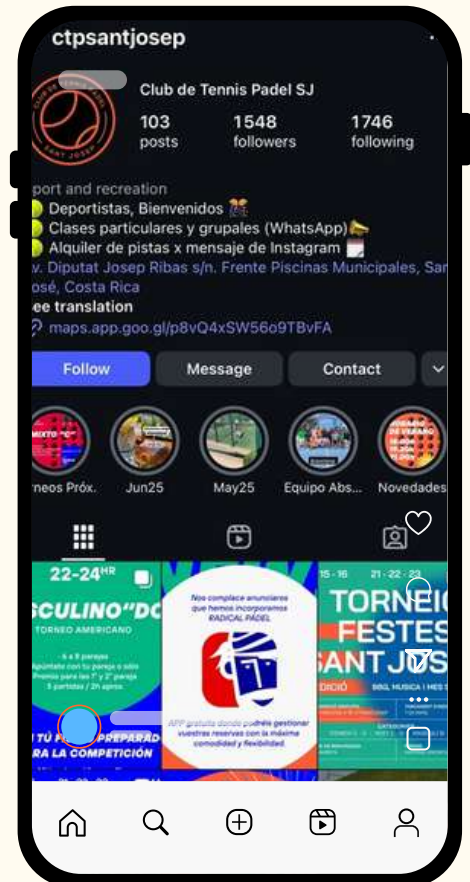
ctpsantjosep

Club de Tennis Padel SJ

103
posts

1548
followers

1746
following

port and recreation
Deportistas, Bienvenidos
Clases particulares y grupales (WhatsApp)
Alquiler de pistas x mensaje de Instagram
v. Diputat Josep Ribas s/n. Frente Piscinas Municipales, San
osé, Costa Rica
ee translation
maps.app.goo.gl/p8vQ4xSW56o9TBvFA

Follow
Message
Contact

neos Próx.
Jun25
May25
Equipo Abs...
Novedades

22-24
SCULINO"DC
TORNEO AMERICANO
TÚ
RA LA COMPETICIÓN

Nos complace anunciaros que hemos incorporado RADICAL PADEL
APP gratuita donde podréis gestionar vuestras reservas con la máxima comodidad y flexibilidad.

15 · 16 21 · 22 · 23
TORNEIG
FESTES
SANT JOS